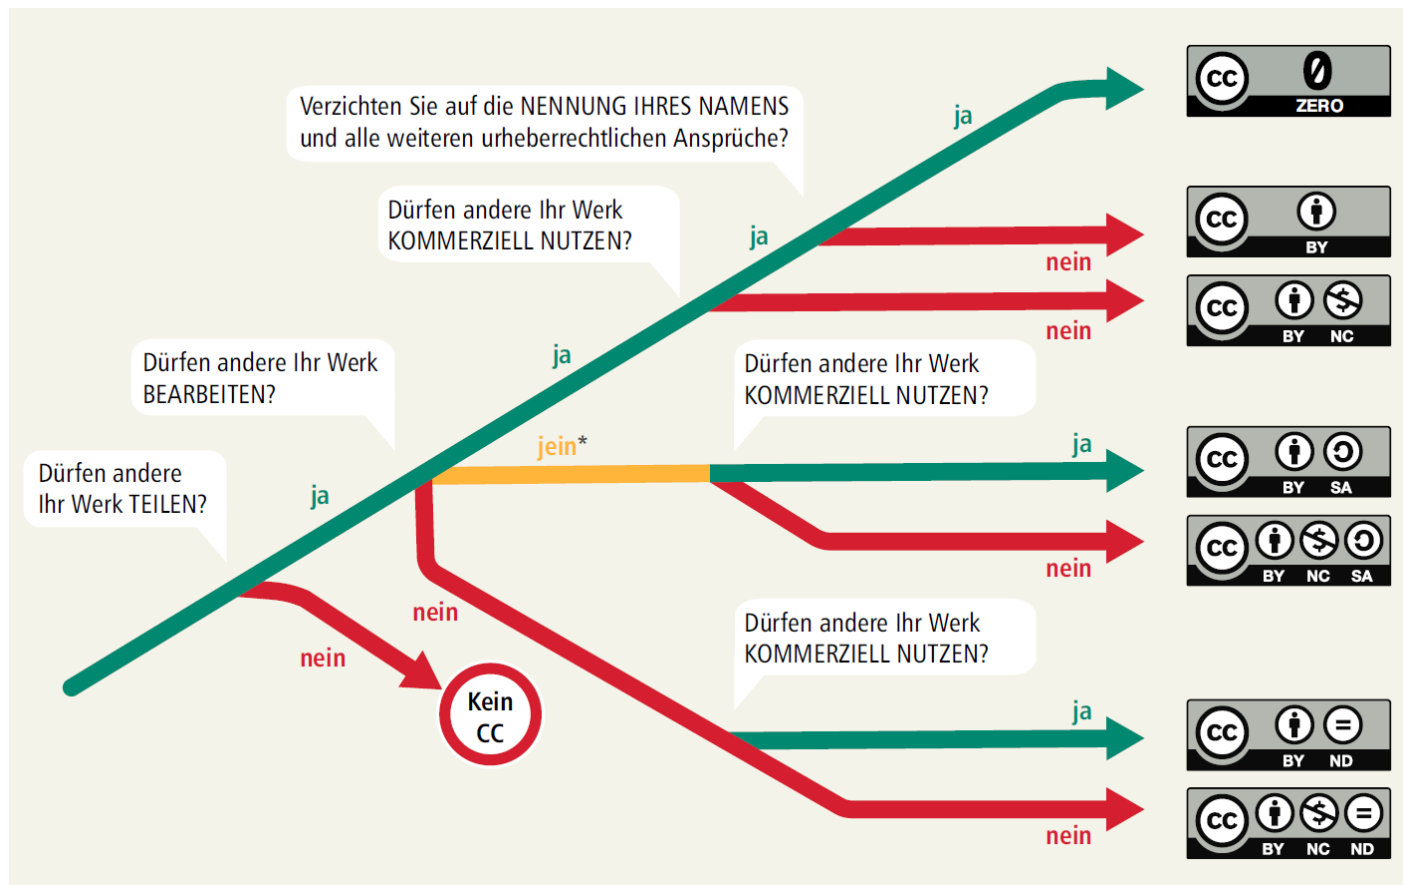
Verzichten Sie auf die NENNUNG IHRES NAMENS und alle weiteren urheberrechtlichen Ansprüche?

ja

cc 0 ZERO

Dürfen andere Ihr Werk KOMMERZIELL NUTZEN?

ja

nein

cc BY

nein

cc BY NC

Dürfen andere Ihr Werk BEARBEITEN?

ja

Dürfen andere Ihr Werk KOMMERZIELL NUTZEN?

jein*

ja

cc BY SA

Dürfen andere Ihr Werk TEILEN?

ja

nein

cc BY NC SA

nein

nein

Kein CC

Dürfen andere Ihr Werk KOMMERZIELL NUTZEN?

ja

cc BY ND

nein

cc BY NC ND